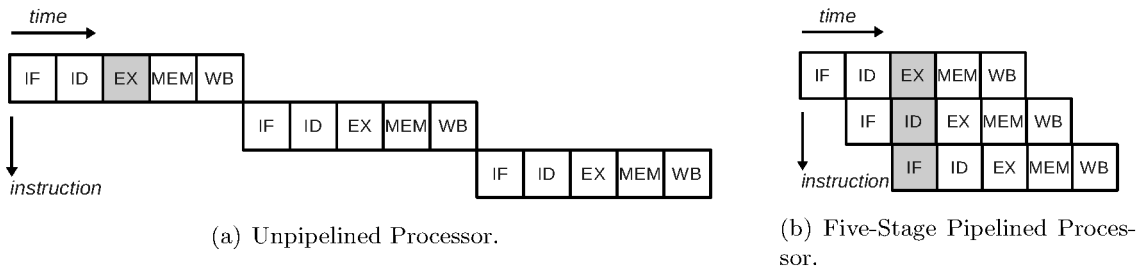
time

| IF | ID | EX | MEM | WB |
|---|---|---|---|---|

| IF | ID | EX | MEM | WB |
|---|---|---|---|---|

| IF | ID | EX | MEM | WB |
|---|---|---|---|---|

instruction

(a) Unpipelined Processor.

time

| IF | ID | EX | MEM | WB |
|---|---|---|---|---|

| IF | ID | EX | MEM | WB |
|---|---|---|---|---|

| IF | ID | EX | MEM | WB |
|---|---|---|---|---|

instruction

(b) Five-Stage Pipelined Processor.